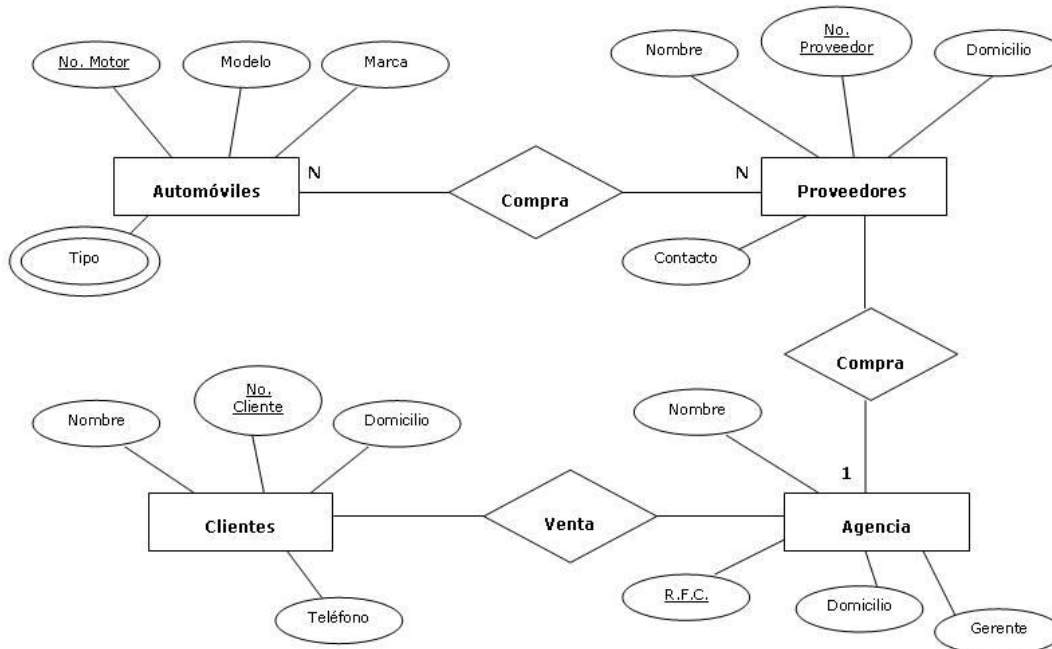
No. Motor

Modelo

Marca

Automóviles

N

Compra

N

Proveedores

Nombre

No. Proveedor

Domicilio

Tipo

Contacto

Compra

1

Nombre

No. Cliente

Domicilio

Clientes

Venta

Agencia

Nombre

Teléfono

R.F.C.

Domicilio

Gerente